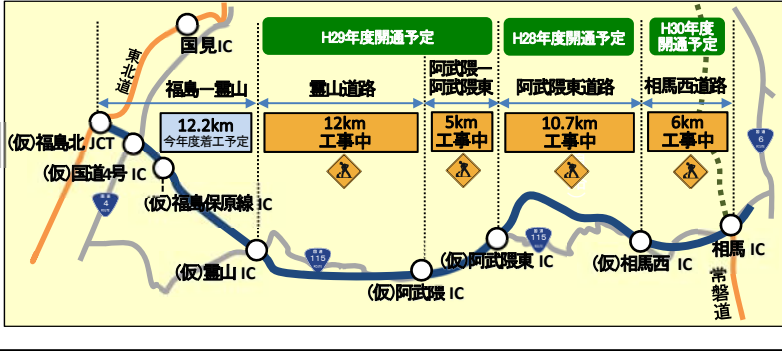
国見IC

東北道

H29年度開通予定

H28年度開通予定

H30年度開通予定

福島―霊山

霊山道路

阿武隈―阿武隈東

阿武隈東道路

相馬西道路

12.2km
今年度着工予定

12km
工事中

5km
工事中

10.7km
工事中

6km
工事中

(仮)福島北 JCT

(仮)国道4号 IC

(仮)福島保原線 IC

(仮)霊山 IC

(仮)阿武隈 IC

(仮)阿武隈東 IC

(仮)相馬西 IC

相馬 IC

常磐道

4

115

115

6